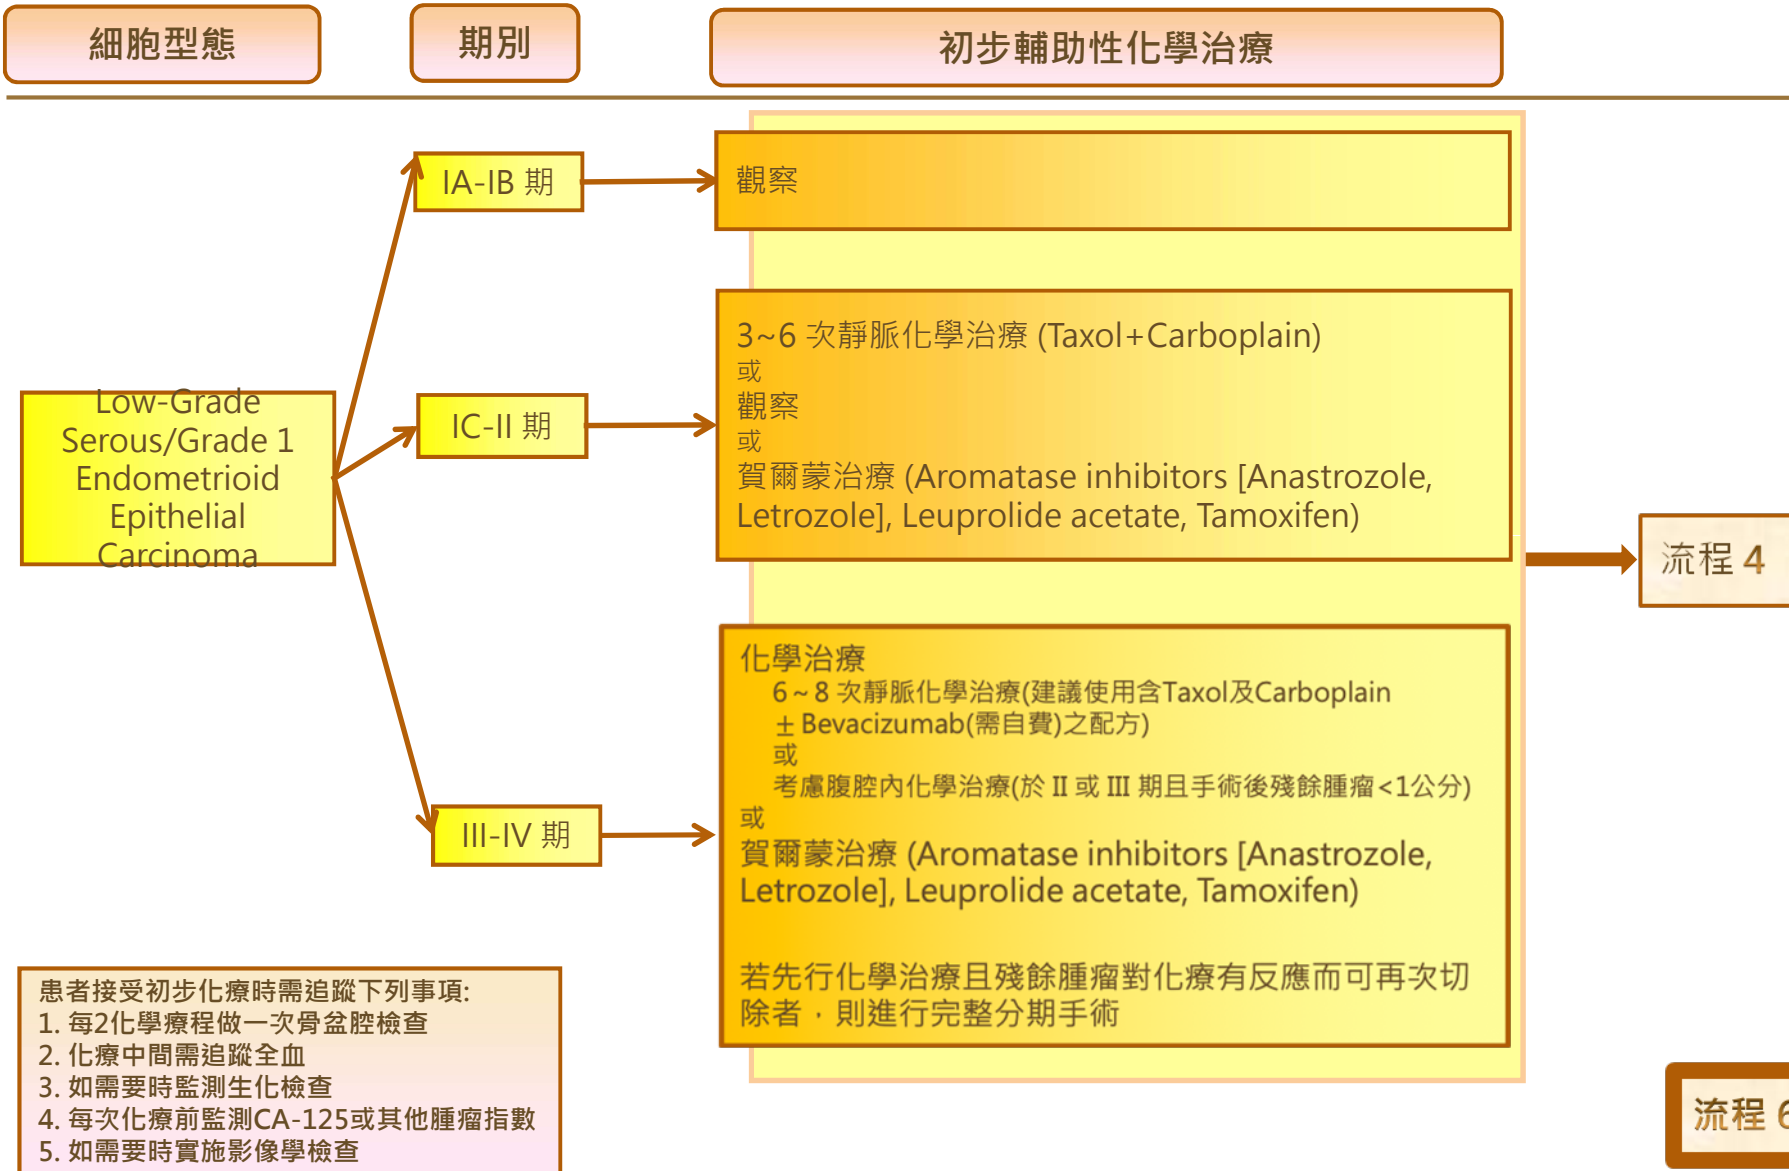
細胞型態

期別

初步輔助性化學治療

Low-Grade Serous/Grade 1 Endometrioid Epithelial Carcinoma

IA-IB 期

觀察

IC-II 期

3~6 次靜脈化學治療 (Taxol+Carboplain)
或
觀察
或
賀爾蒙治療 (Aromatase inhibitors [Anastrozole, Letrozole], Leuprolide acetate, Tamoxifen)

流程 4

III-IV 期

化學治療
6~8 次靜脈化學治療(建議使用含Taxol及Carboplain ±Bevacizumab(需自費)之配方)
或
考慮腹腔內化學治療(於 II 或 III 期且手術後殘餘腫瘤<1公分)
或
賀爾蒙治療 (Aromatase inhibitors [Anastrozole, Letrozole], Leuprolide acetate, Tamoxifen)

若先行化學治療且殘餘腫瘤對化療有反應而可再次切除者，則進行完整分期手術

患者接受初步化療時需追蹤下列事項:
1. 每2化學療程做一次骨盆腔檢查
2. 化療中間需追蹤全血
3. 如需要時監測生化檢查
4. 每次化療前監測CA-125或其他腫瘤指數
5. 如需要時實施影像學檢查

流程 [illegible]